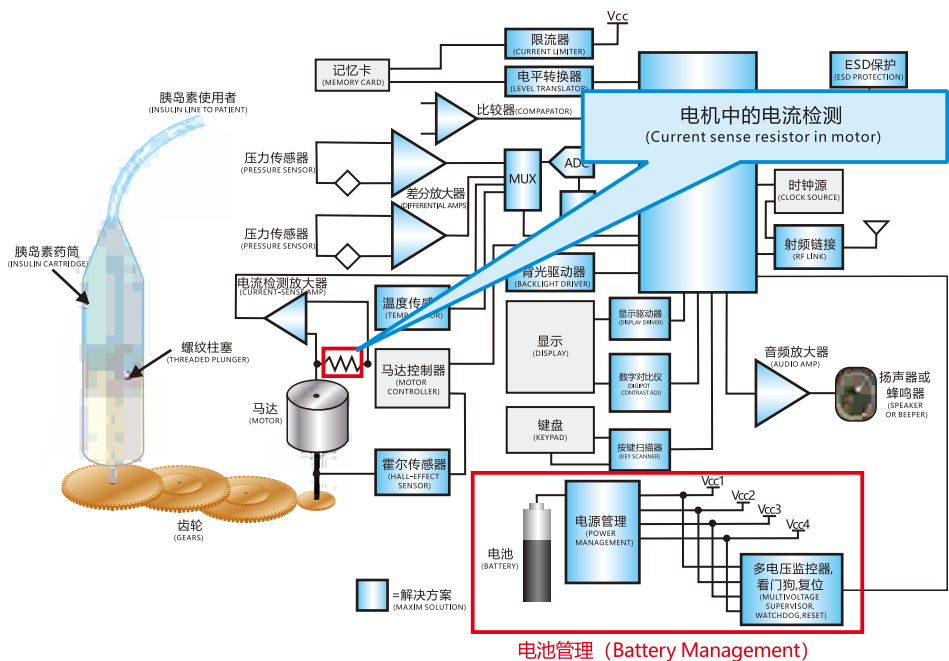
Vcc

限流器
(CURRENT LIMITER)

记忆卡
(MEMORY CARD)

电平转换器
(LEVEL TRANSLATOR)

ESD保护
(ESD PROTECTION)

比较器
(COMPAPATOR)

电机中的电流检测
(Current sense resistor in motor)

胰岛素使用者
(INSULIN LINE TO PATIENT)

压力传感器
(PRESSURE SENSOR)

MUX

ADC

差分放大器
(DIFFERENTIAL AMPS)

时钟源
(CLOCK SOURCE)

压力传感器
(PRESSURE SENSOR)

射频链接
(RF LINK)

胰岛素药筒
(INSULIN CARTRIDGE)

背光驱动器
(BACKLIGHT DRIVER)

电流检测放大器
(CURRENT-SENSE AMP)

温度传感器
(TEMP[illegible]SOR)

显示
(DISPLAY)

显示驱动器
(DISPLAY DRIVER)

螺纹柱塞
(THREADED PLUNGER)

马达控制器
(MOTOR CONTROLLER)

音频放大器
(AUDIO AMP)

数字对比仪
(DIGIPOT CONTRAST ADJ)

扬声器或蜂鸣器
(SPEAKER OR BEEPER)

马达
(MOTOR)

键盘
(KEYPAD)

按键扫描器
(KEY SCANNER)

霍尔传感器
(HALL-EFFECT SENSOR)

齿轮
(GEARS)

Vcc1

Vcc2

Vcc3

Vcc4

电源管理
(POWER MANAGEMENT)

电池
(BATTERY)

多电压监控器,看门狗,复位
(MULTIVOLTAGE SUPERVISOR, WATCHDOG,RESET)

=解决方案
(MAXIM SOLUTION)

电池管理（Battery Management）